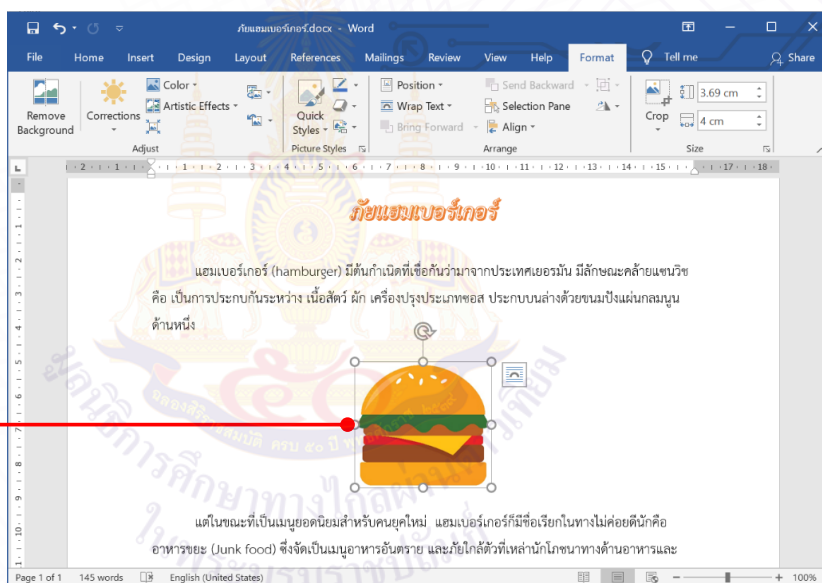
ภัยแฮมเบอร์เกอร์.docx - Word

File Home Insert Design Layout References Mailings Review View Help Format Tell me Share

Remove Background Corrections Color Artistic Effects Adjust Quick Styles Picture Styles Position Wrap Text Bring Forward Send Backward Selection Pane Align Arrange Crop 3.69 cm 4 cm Size

ภัยแฮมเบอร์เกอร์

แฮมเบอร์เกอร์ (hamburger) มีต้นกำเนิดที่เชื่อกันว่ามาจากประเทศเยอรมัน มีลักษณะคล้ายแซนวิช คือ เป็นการประกบกันระหว่าง เนื้อสัตว์ ผัก เครื่องปรุงประเภทซอส ประกบบนล่างด้วยขนมปังแผ่นกลมนูนด้านหนึ่ง

แต่ในขณะที่เป็นเมนูยอดนิยมสำหรับคนยุคใหม่ แฮมเบอร์เกอร์ก็มีชื่อเรียกในทางไม่ค่อยดีนักคือ อาหารขยะ (Junk food) ซึ่งจัดเป็นเมนูอาหารอันตราย และภัยใกล้ตัวที่เหล่านักโภชนาทางด้านอาหารและ

Page 1 of 1 145 words English (United States) 100%